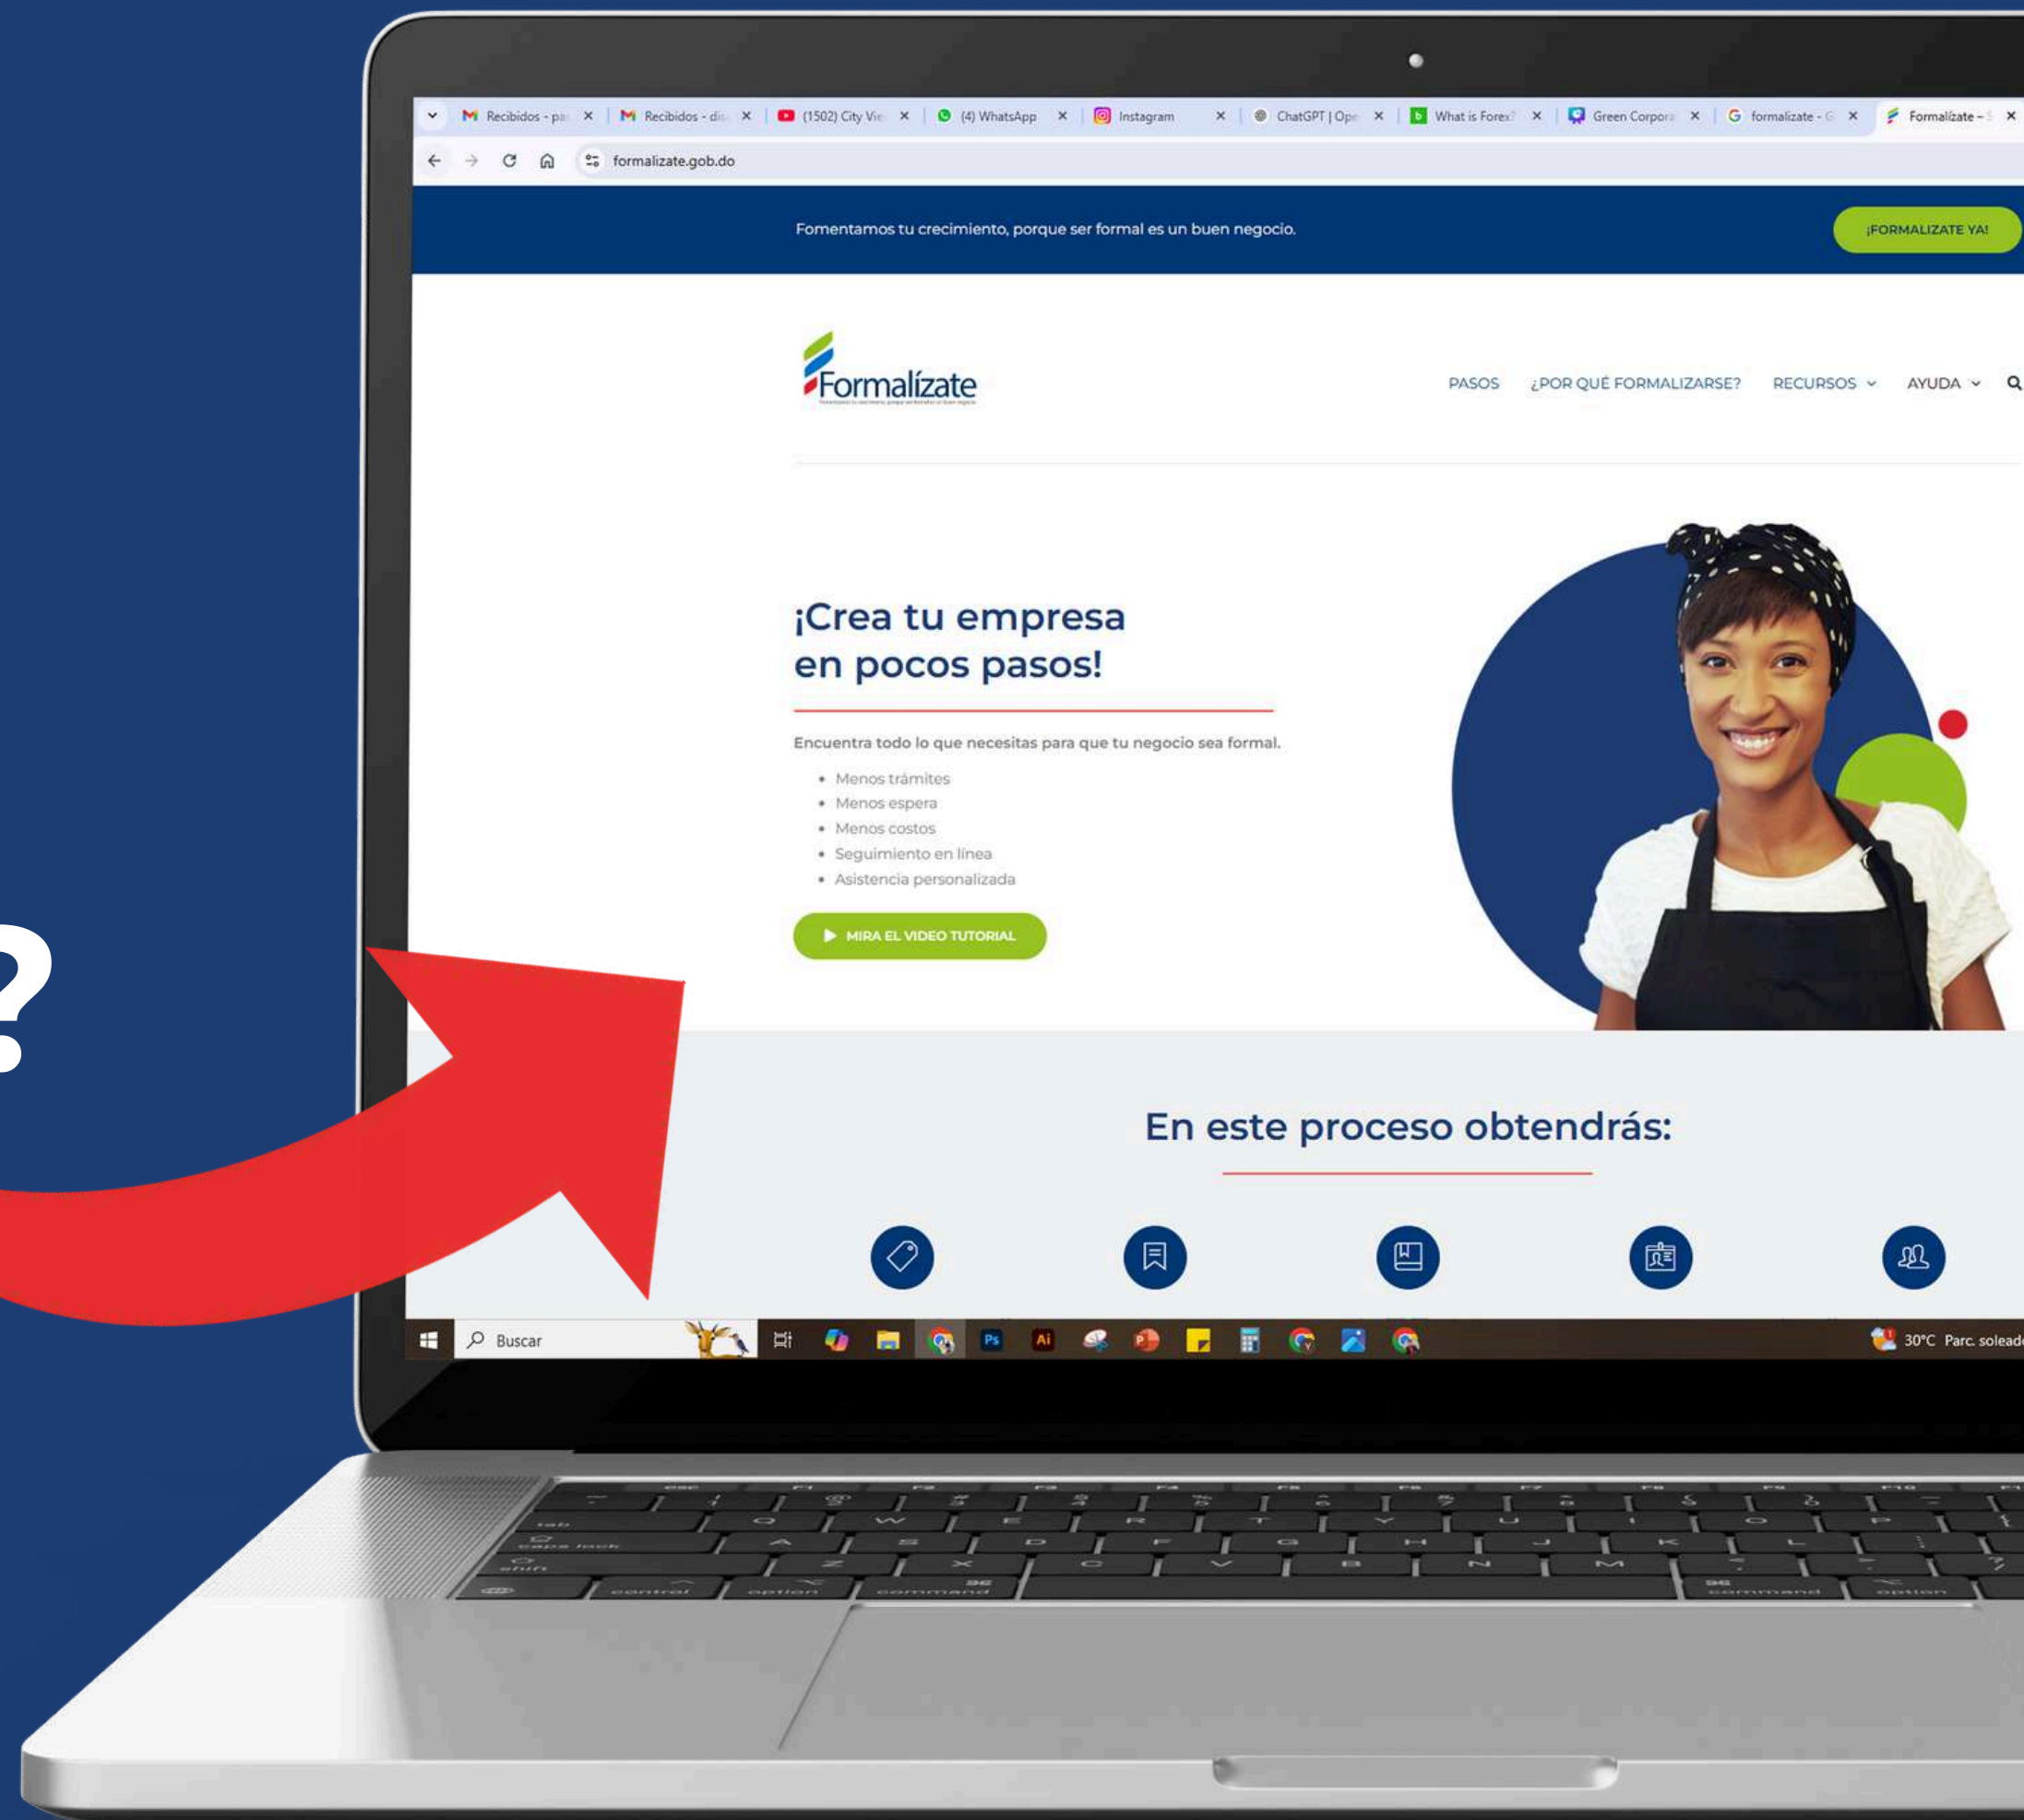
?

Recibidos - pa × Recibidos - dis × (1502) City Vie × (4) WhatsApp × Instagram × ChatGPT | Ope × What is Forex? × Green Corpora × formalizate - G × Formalízate - ×

formalizate.gob.do

Fomentamos tu crecimiento, porque ser formal es un buen negocio.

¡FORMALIZATE YA!

Formalízate

PASOS ¿POR QUÉ FORMALIZARSE? RECURSOS AYUDA

¡Crea tu empresa en pocos pasos!

Encuentra todo lo que necesitas para que tu negocio sea formal.

- Menos trámites
- Menos espera
- Menos costos
- Seguimiento en línea
- Asistencia personalizada

MIRA EL VIDEO TUTORIAL

En este proceso obtendrás:

Buscar

30°C Parc. solead

esc F1 F2 F3 F4 F5 F6 F7 F8 F9 F10 F11
~ ! @ # $ % ^ & * ( ) _
tab Q W E R T Y U I O P {
caps lock A S D F G H J K L :
shift Z X C V B N M < > ?
fn control option command command option